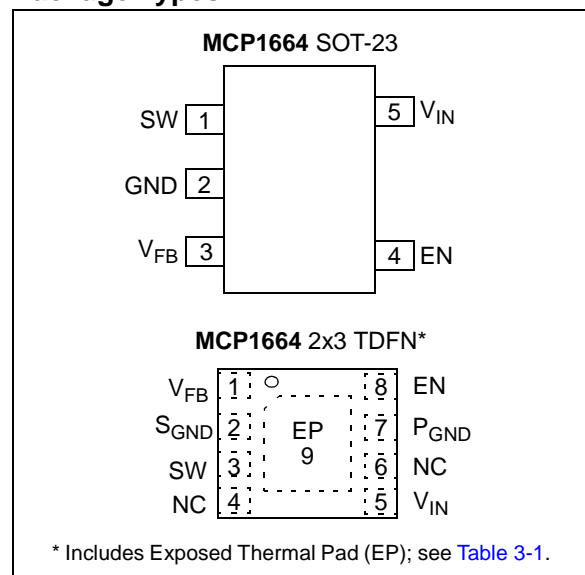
Package Types

MCP1664 SOT-23

SW 1
GND 2
$V_{FB}$ 3
5 $V_{IN}$
4 EN

MCP1664 2x3 TDFN*

$V_{FB}$ 1
$S_{GND}$ 2
SW 3
NC 4
8 EN
7 $P_{GND}$
6 NC
5 $V_{IN}$
EP
9

* Includes Exposed Thermal Pad (EP); see Table 3-1.